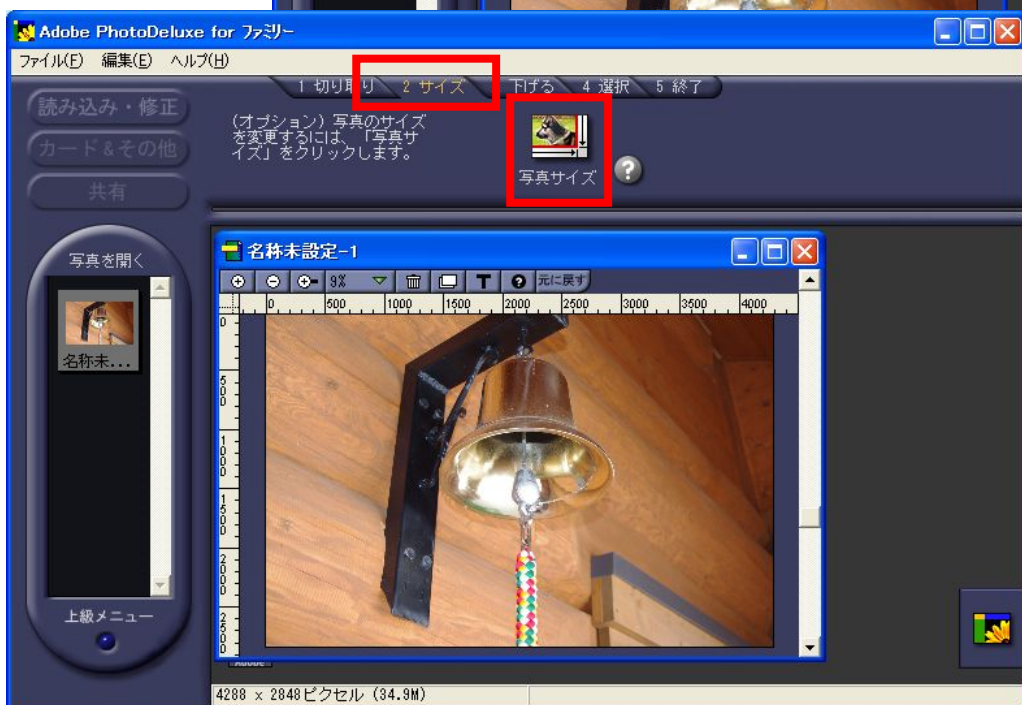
Adobe PhotoDeluxe for ファミリー

ファイル(F) 編集(E) ヘルプ(H)

1 切り取り 2 サイズ 下げる 4 選択 5 終了

読み込み・修正

カード＆その他

共有

(オプション) 写真のサイズを変更するには、「写真サイズ」をクリックします。

写真サイズ

写真を開く

名称未...

上級メニュー

名称未設定-1

9% 元に戻す

0 500 1000 1500 2000 2500 3000 3500 4000

0
500
1000
1500
2000
2500

4288 x 2848ピクセル (34.9M)